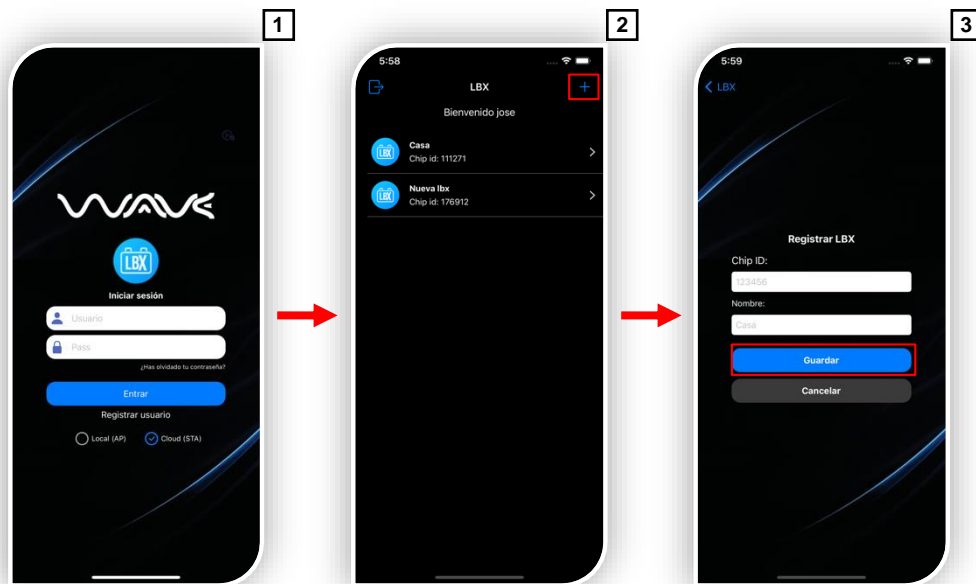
1

WAVE

LBX

Iniciar sesión

Usuario

Pass

¿Has olvidado tu contraseña?

Entrar

Registrar usuario

Local (AP)   Cloud (STA)

2

5:58

LBX

+

Bienvenido jose

LBX Casa
Chip id: 111271

LBX Nueva lbx
Chip id: 176912

3

5:59

< LBX

Registrar LBX

Chip ID:

123456

Nombre:

Casa

Guardar

Cancelar